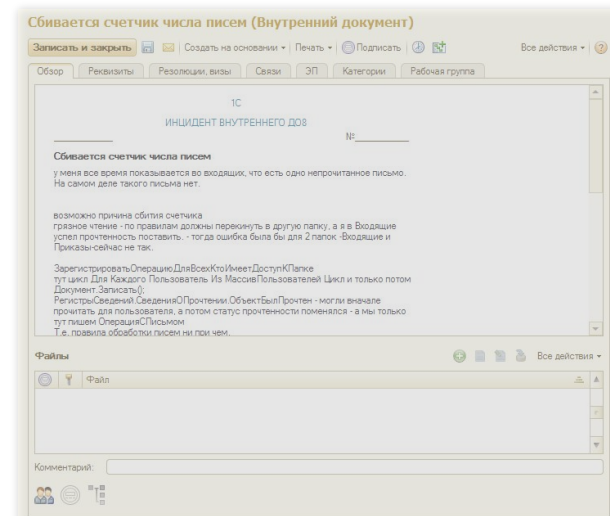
Сбивается счетчик числа писем (Внутренний документ)

Записать и закрыть | Создать на основании ▾ | Печать ▾ | Подписать | Все действия ▾ | ?

Обзор | Реквизиты | Резолюции, визы | Связи | ЭП | Категории | Рабочая группа

1С

ИНЦИДЕНТ ВНУТРЕННЕГО ДО8

№

Сбивается счетчик числа писем

у меня все время показывается во входящих, что есть одно непрочитанное письмо. На самом деле такого письма нет.

возможно причина сбития счетчика
грязное чтение - по правилам должны перекинуть в другую папку, а я в Входящие успел прочтенность поставить. - тогда ошибка была бы для 2 папок -Входящие и Приказы-сейчас не так.

ЗарегистрироватьОперациюДляВсехКтоИмеетДоступКПапке
тут цикл Для Каждого Пользователь Из МассивПользователей Цикл и только потом Документ.Записать();
РегистрыСведений.СведенияОПрочтении.ОбъектБылПрочтен - могли вначале прочитать для пользователя, а потом статус прочтенности поменялся - а мы только тут пишем ОперациюСПисьмом
Т.е. правила обработки писем ни при чем.

Файлы

Все действия ▾

Файл

Комментарий: